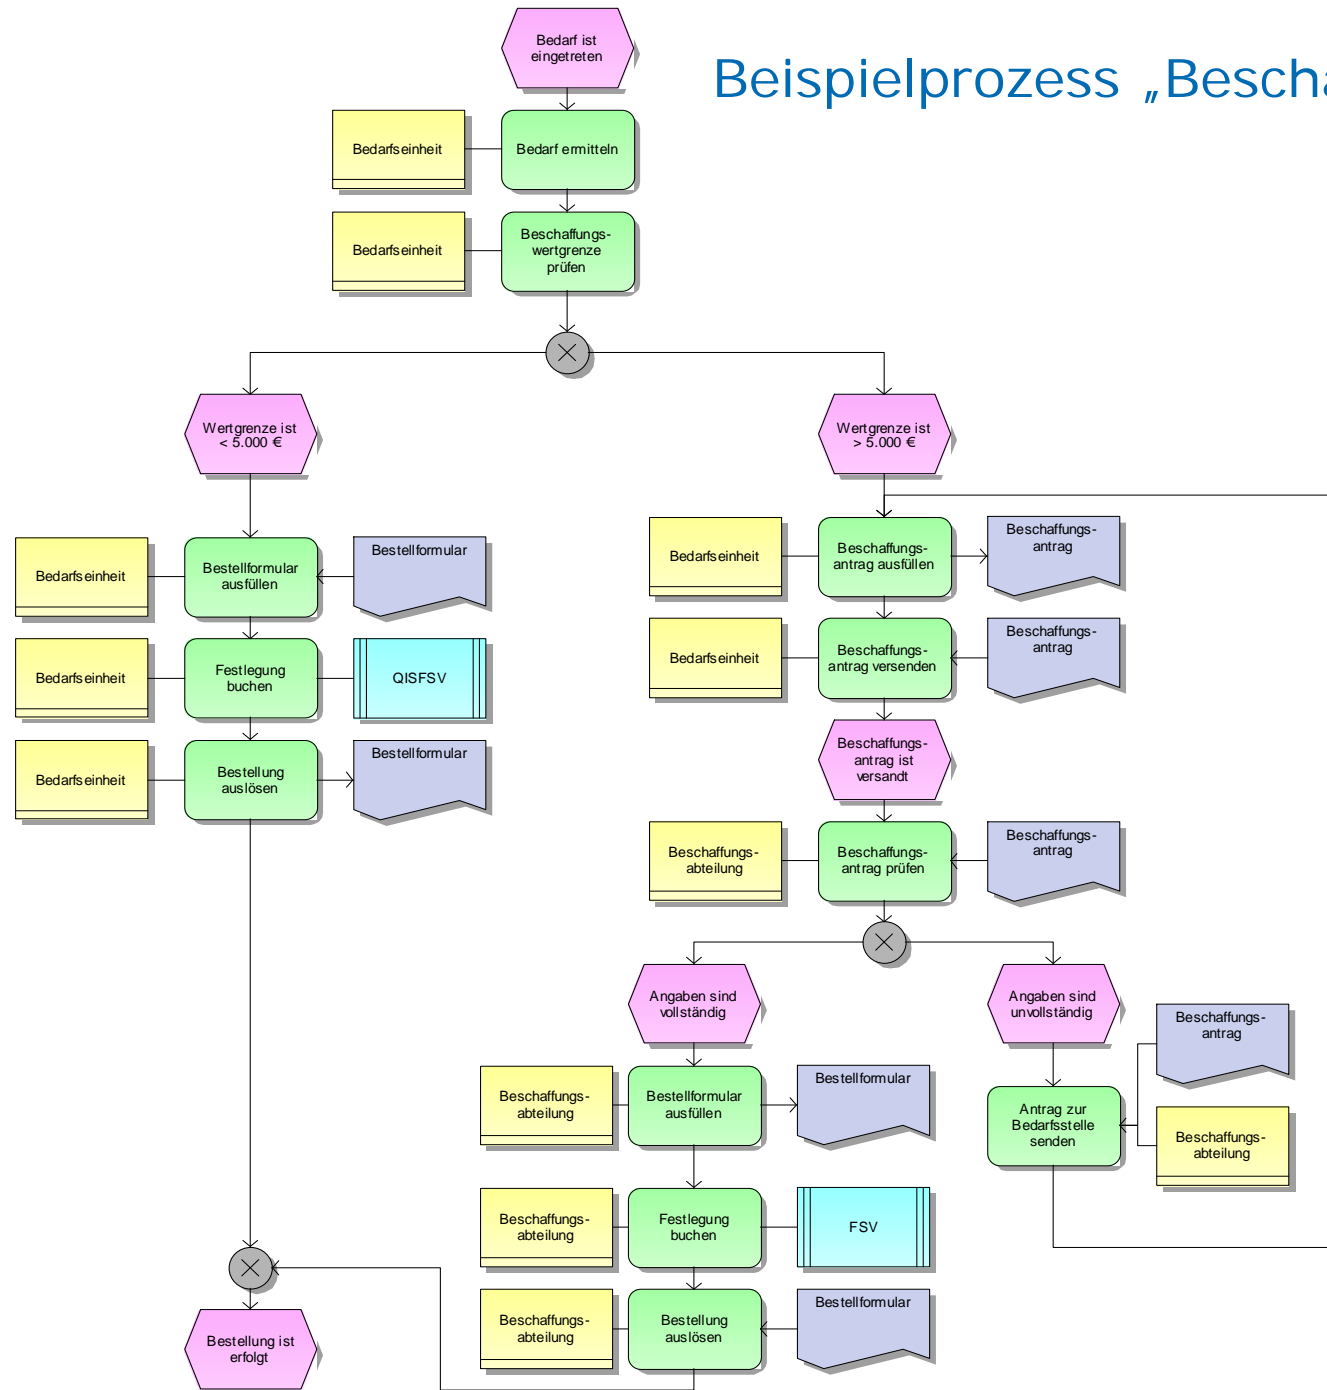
Beispielprozess „Bescha

Bedarf ist eingetreten

Bedarfseinheit

Bedarf ermitteln

Bedarfseinheit

Beschaffungswertgrenze prüfen

Wertgrenze ist < 5.000 €

Wertgrenze ist > 5.000 €

Bedarfseinheit

Bestellformular ausfüllen

Bestellformular

Bedarfseinheit

Festlegung buchen

QISFSV

Bedarfseinheit

Bestellung auslösen

Bestellformular

Bedarfseinheit

Beschaffungsantrag ausfüllen

Beschaffungsantrag

Bedarfseinheit

Beschaffungsantrag versenden

Beschaffungsantrag

Beschaffungsantrag ist versandt

Beschaffungsabteilung

Beschaffungsantrag prüfen

Beschaffungsantrag

Angaben sind vollständig

Angaben sind unvollständig

Beschaffungsantrag

Beschaffungsabteilung

Bestellformular ausfüllen

Bestellformular

Antrag zur Bedarfsstelle senden

Beschaffungsabteilung

Beschaffungsabteilung

Festlegung buchen

FSV

Beschaffungsabteilung

Bestellung auslösen

Bestellformular

Bestellung ist erfolgt